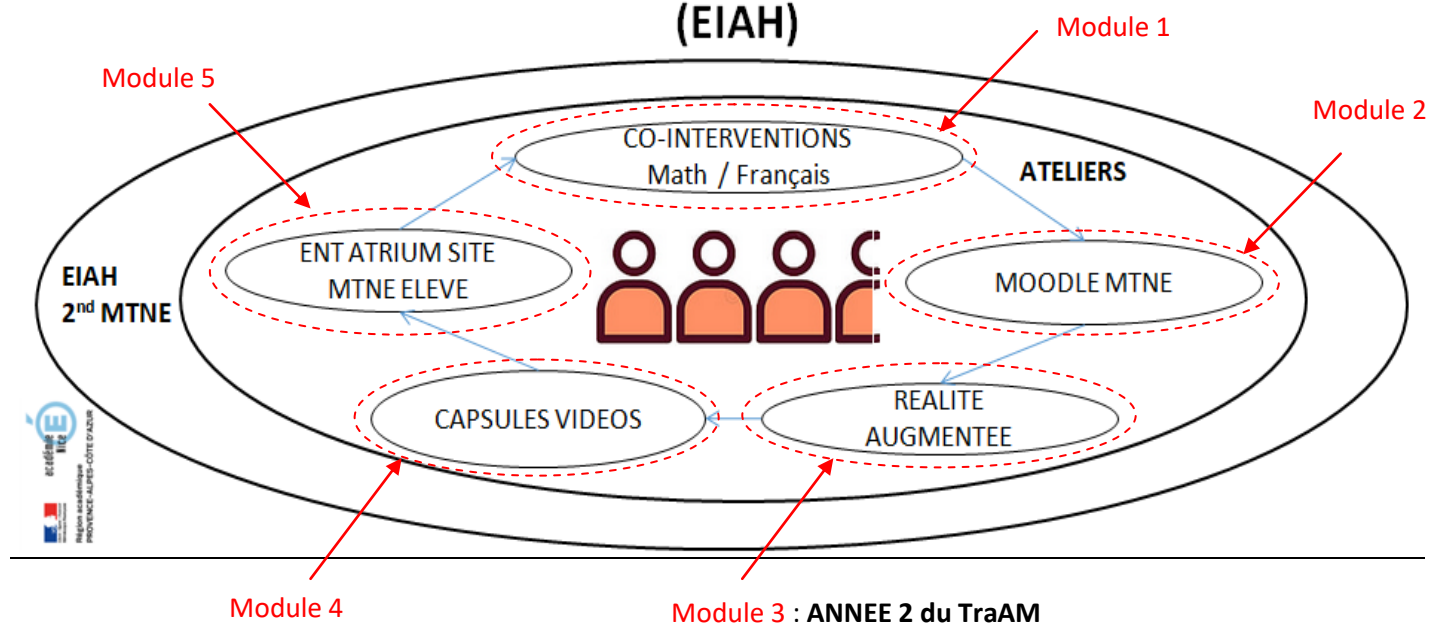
(EIAH)

Module 1

Module 5

Module 2

CO-INTERVENTIONS
Math / Français

ATELIERS

ENT ATRIUM SITE
MTNE ELEVE

MOODLE MTNE

EIAH
2$^{nd}$ MTNE

CAPSULES VIDEOS

REALITE
AUGMENTEE

académie
Nice

Région académique
PROVENCE-ALPES-CÔTE D'AZUR

Module 4

Module 3 : ANNEE 2 du TraAM